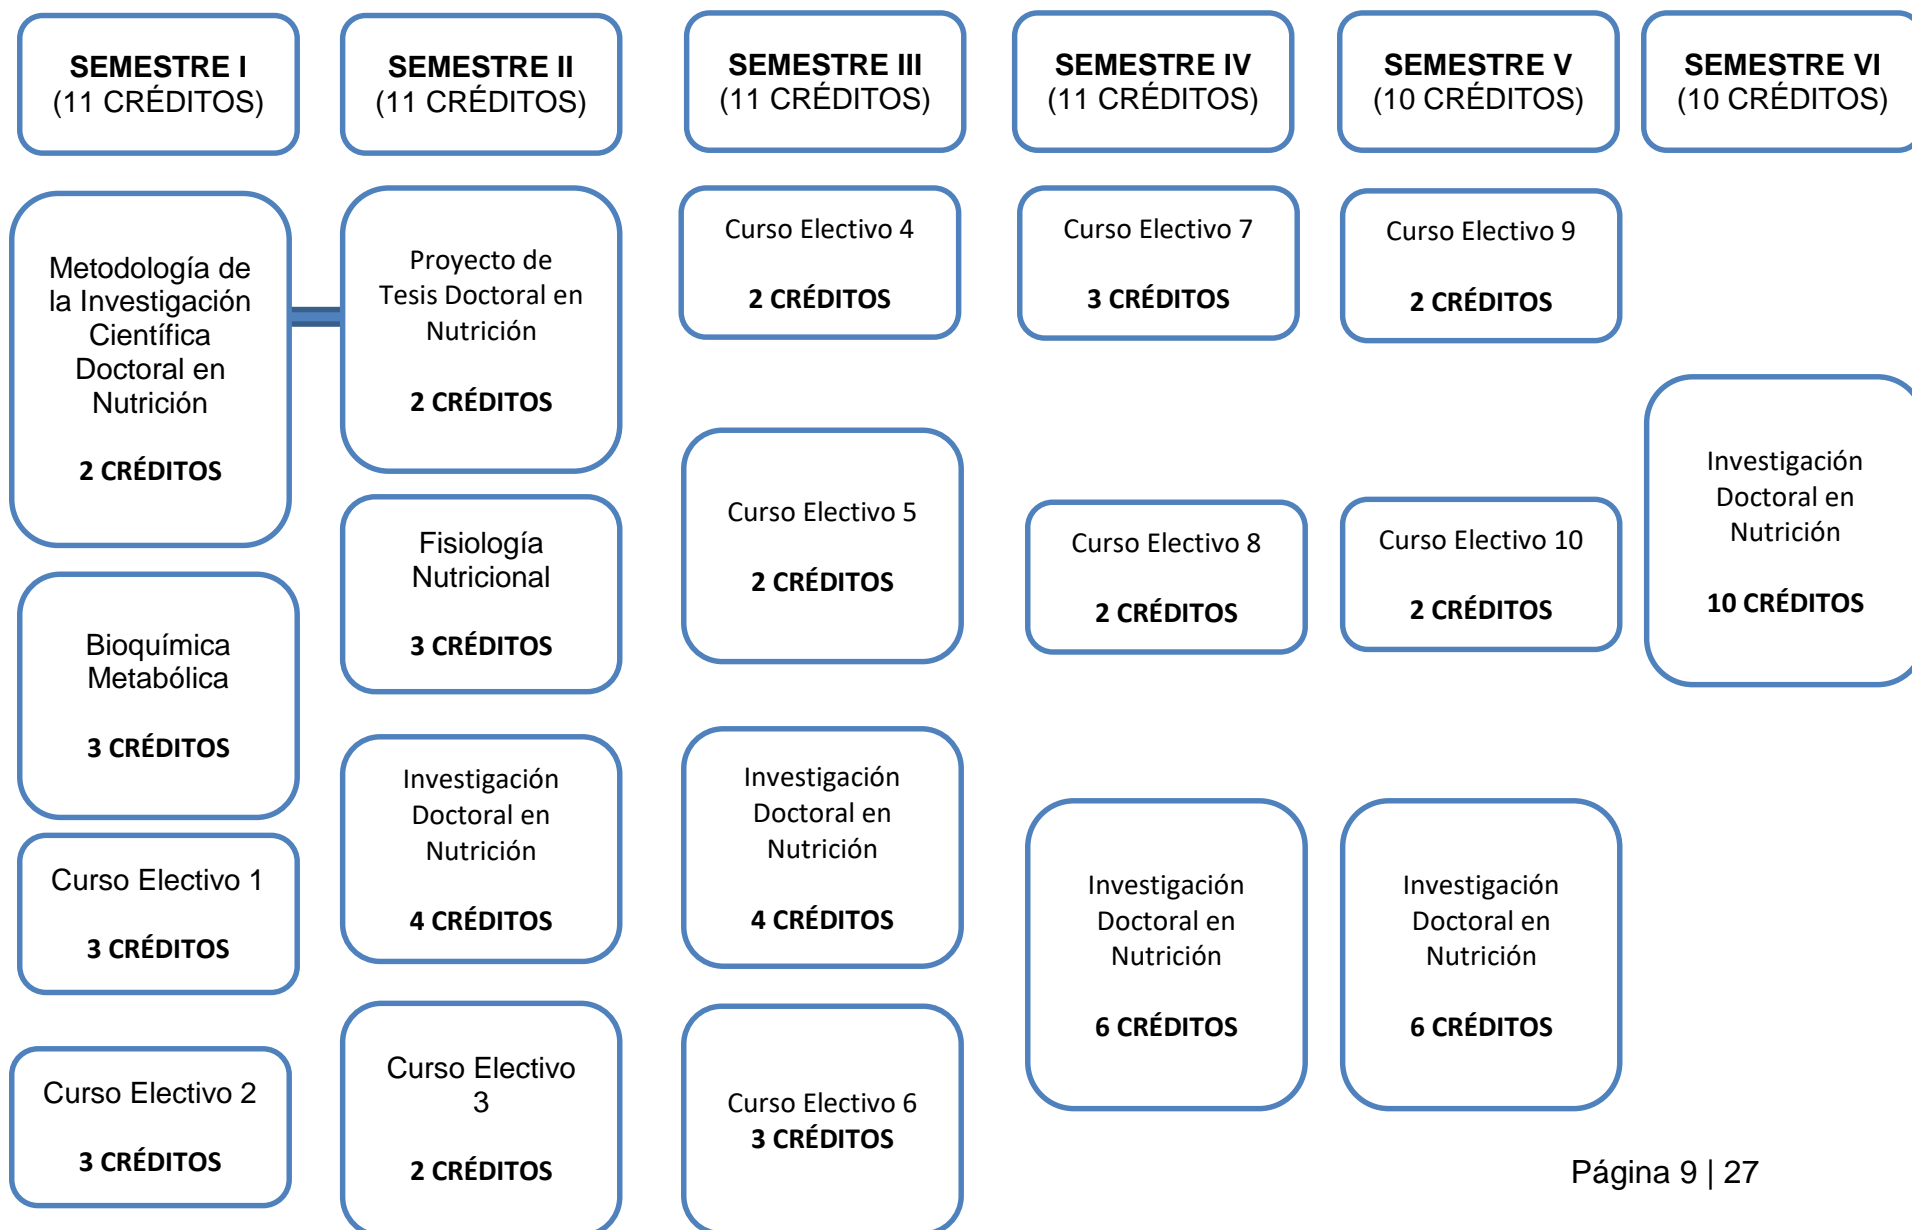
SEMESTRE I
(11 CRÉDITOS)

SEMESTRE II
(11 CRÉDITOS)

SEMESTRE III
(11 CRÉDITOS)

SEMESTRE IV
(11 CRÉDITOS)

SEMESTRE V
(10 CRÉDITOS)

SEMESTRE VI
(10 CRÉDITOS)

Metodología de la Investigación Científica Doctoral en Nutrición

2 CRÉDITOS

Bioquímica Metabólica

3 CRÉDITOS

Curso Electivo 1

3 CRÉDITOS

Curso Electivo 2

3 CRÉDITOS

Proyecto de Tesis Doctoral en Nutrición

2 CRÉDITOS

Fisiología Nutricional

3 CRÉDITOS

Investigación Doctoral en Nutrición

4 CRÉDITOS

Curso Electivo 3

2 CRÉDITOS

Curso Electivo 4

2 CRÉDITOS

Curso Electivo 5

2 CRÉDITOS

Investigación Doctoral en Nutrición

4 CRÉDITOS

Curso Electivo 6
3 CRÉDITOS

Curso Electivo 7

3 CRÉDITOS

Curso Electivo 8

2 CRÉDITOS

Investigación Doctoral en Nutrición

6 CRÉDITOS

Curso Electivo 9

2 CRÉDITOS

Curso Electivo 10

2 CRÉDITOS

Investigación Doctoral en Nutrición

6 CRÉDITOS

Investigación Doctoral en Nutrición

10 CRÉDITOS

Página 9 | 27